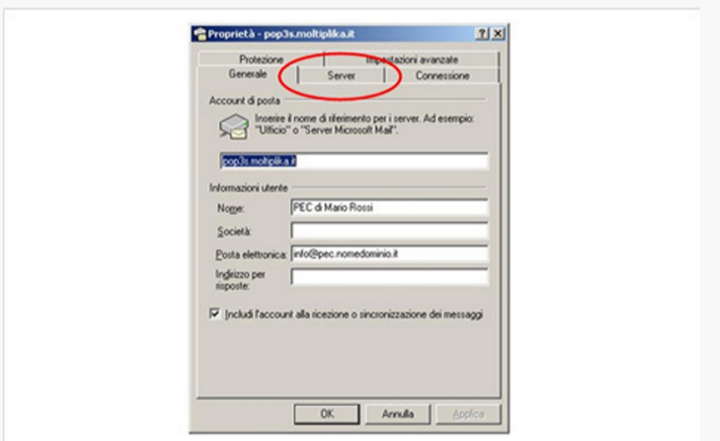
Proprietà - pop3s.moltiplika.it

?
X

Protezione
Impostazioni avanzate
Generale
Server
Connessione

Account di posta

Inserire il nome di riferimento per i server. Ad esempio: "Ufficio" o "Server Microsoft Mail".

pop3s.moltiplika.it

Informazioni utente

Nome: PEC di Mario Rossi

Società:

Posta elettronica: info@pec.nomedominio.it

Indirizzo per risposte:

Includi l'account alla ricezione o sincronizzazione dei messaggi

OK
Annulla
Applica